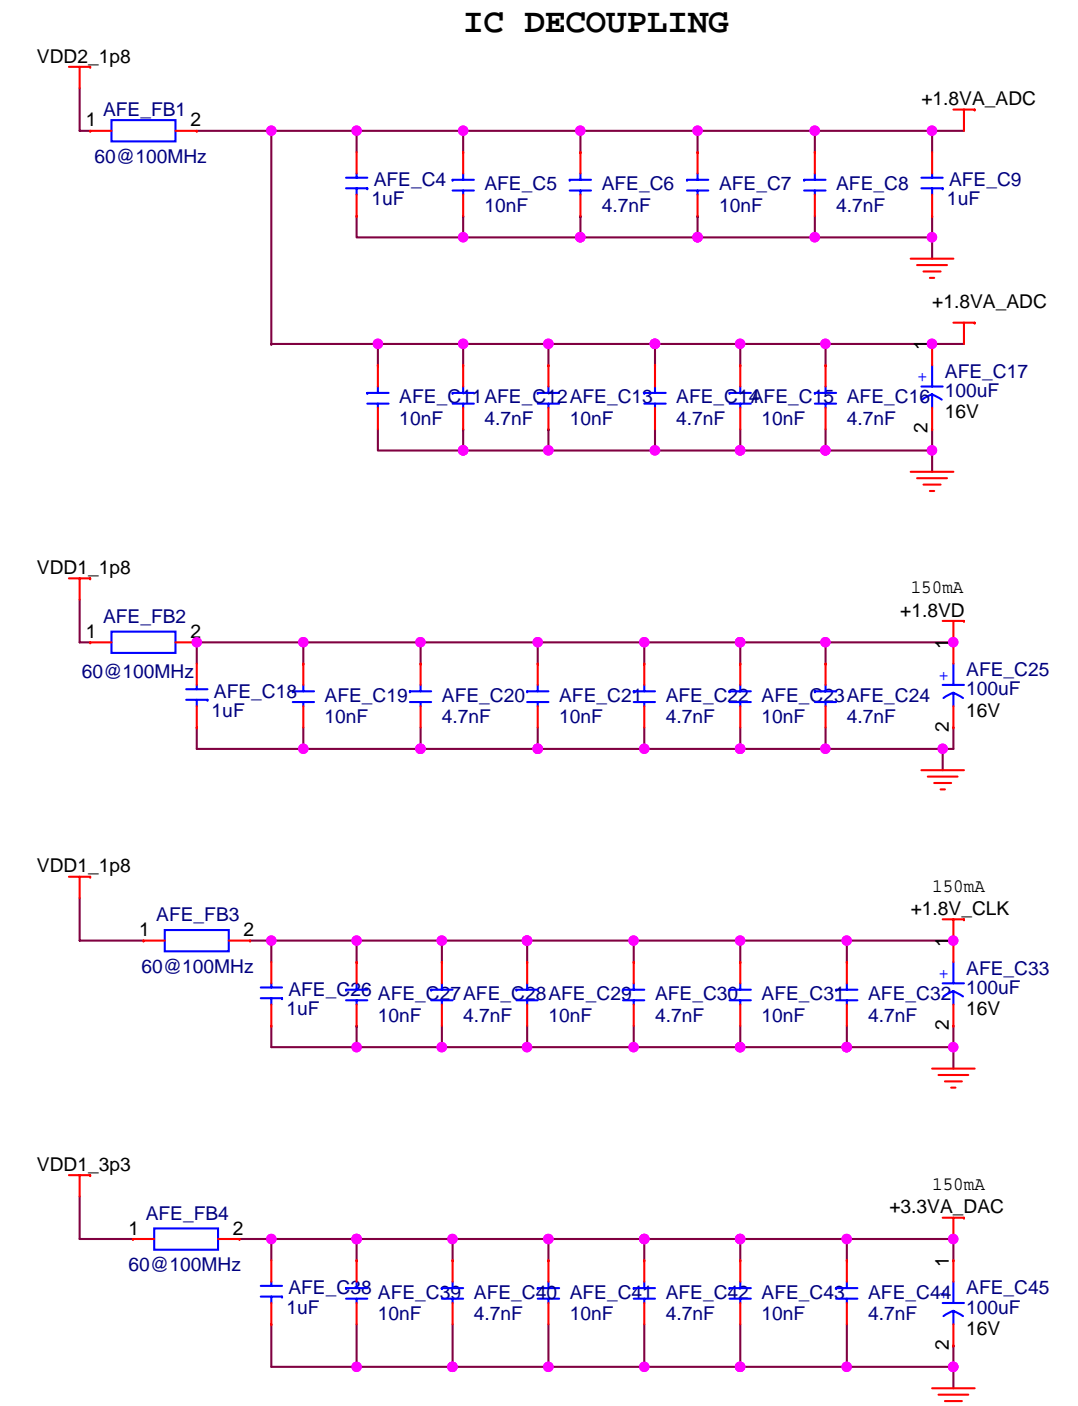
IC DECOUPLING

VDD2_1p8
1 AFE_FB1 2
60@100MHz
+1.8VA_ADC
AFE_C4 1uF
AFE_C5 10nF
AFE_C6 4.7nF
AFE_C7 10nF
AFE_C8 4.7nF
AFE_C9 1uF

+1.8VA_ADC
AFE_C11 10nF
AFE_C12 4.7nF
AFE_C13 10nF
AFE_C14 4.7nF
AFE_C15 10nF
AFE_C16 4.7nF
1 + AFE_C17 100uF 16V 2

VDD1_1p8
1 AFE_FB2 2
60@100MHz
150mA
+1.8VD
AFE_C18 1uF
AFE_C19 10nF
AFE_C20 4.7nF
AFE_C21 10nF
AFE_C22 4.7nF
AFE_C23 10nF
AFE_C24 4.7nF
1 + AFE_C25 100uF 16V 2

VDD1_1p8
1 AFE_FB3 2
60@100MHz
150mA
+1.8V_CLK
AFE_C26 1uF
AFE_C27 10nF
AFE_C28 4.7nF
AFE_C29 10nF
AFE_C30 4.7nF
AFE_C31 10nF
AFE_C32 4.7nF
1 + AFE_C33 100uF 16V 2

VDD1_3p3
1 AFE_FB4 2
60@100MHz
150mA
+3.3VA_DAC
AFE_C38 1uF
AFE_C39 10nF
AFE_C40 4.7nF
AFE_C41 10nF
AFE_C42 4.7nF
AFE_C43 10nF
AFE_C44 4.7nF
1 AFE_C45 100uF 16V 2